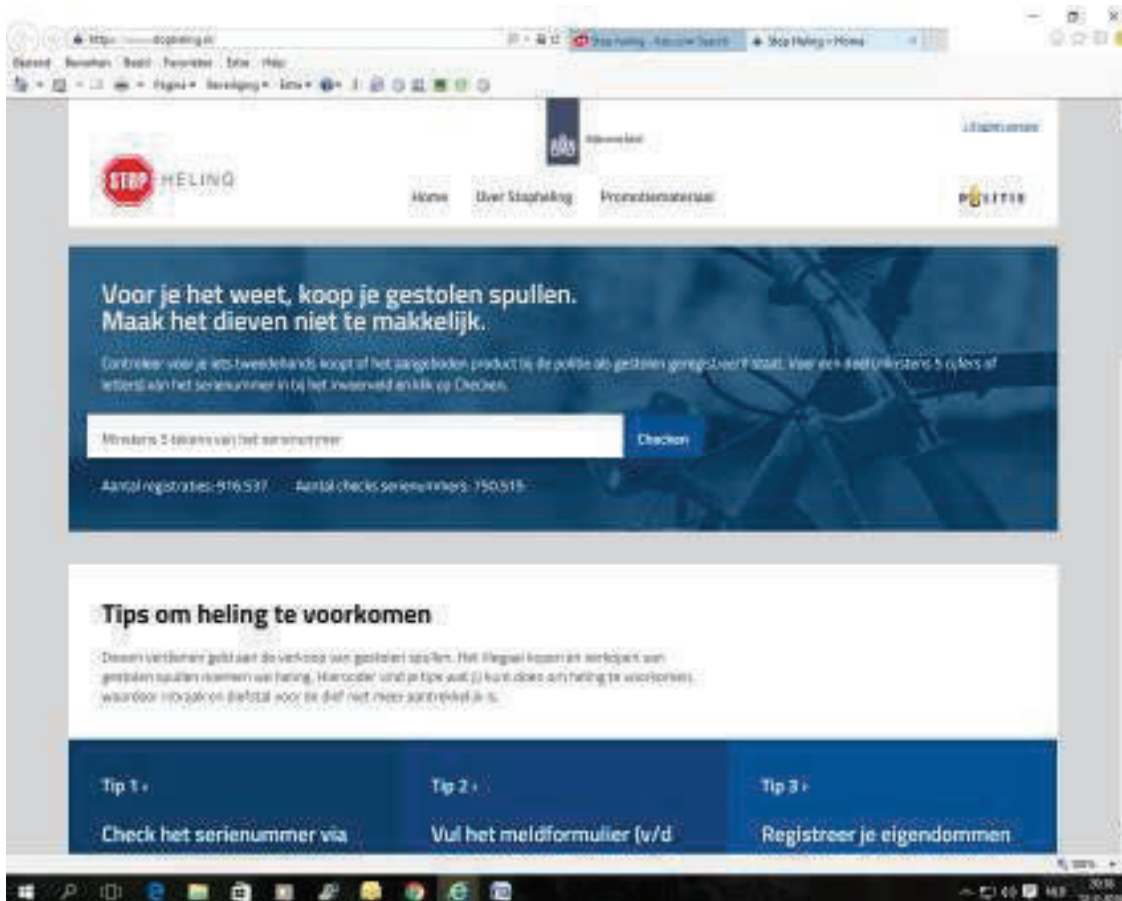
https://www.stopheling.nl

Bestand Bewerken Beeld Favorieten Extra Help

Pagina Beveiliging Extra

Stop Heling - Home

Rijksoverheid

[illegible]

STOP HELING

Home Over Stopheling Promotiemateriaal

POLITIE

Voor je het weet, koop je gestolen spullen.
Maak het dieven niet te makkelijk.

Controleer voor je iets tweedehands koopt of het aangeboden product bij de politie als gestolen geregistreerd staat. Voer een deel (minstens 5 cijfers of letters) van het serienummer in bij het invoerveld en klik op Checken.

Minstens 5 tekens van het serienummer

Checken

Aantal registraties: 916.537 Aantal checks serienummers: 750.515

Tips om heling te voorkomen

Dieven verdienen geld aan de verkoop van gestolen spullen. Het illegaal kopen en verkopen van gestolen spullen noemen we heling. Hieronder vind je tips wat jij kunt doen om heling te voorkomen, waardoor inbraak en diefstal voor de dief niet meer aantrekkelijk is.

Tip 1 › Check het serienummer via

Tip 2 › Vul het meldformulier (v/d

Tip 3 › Registreer je eigendommen